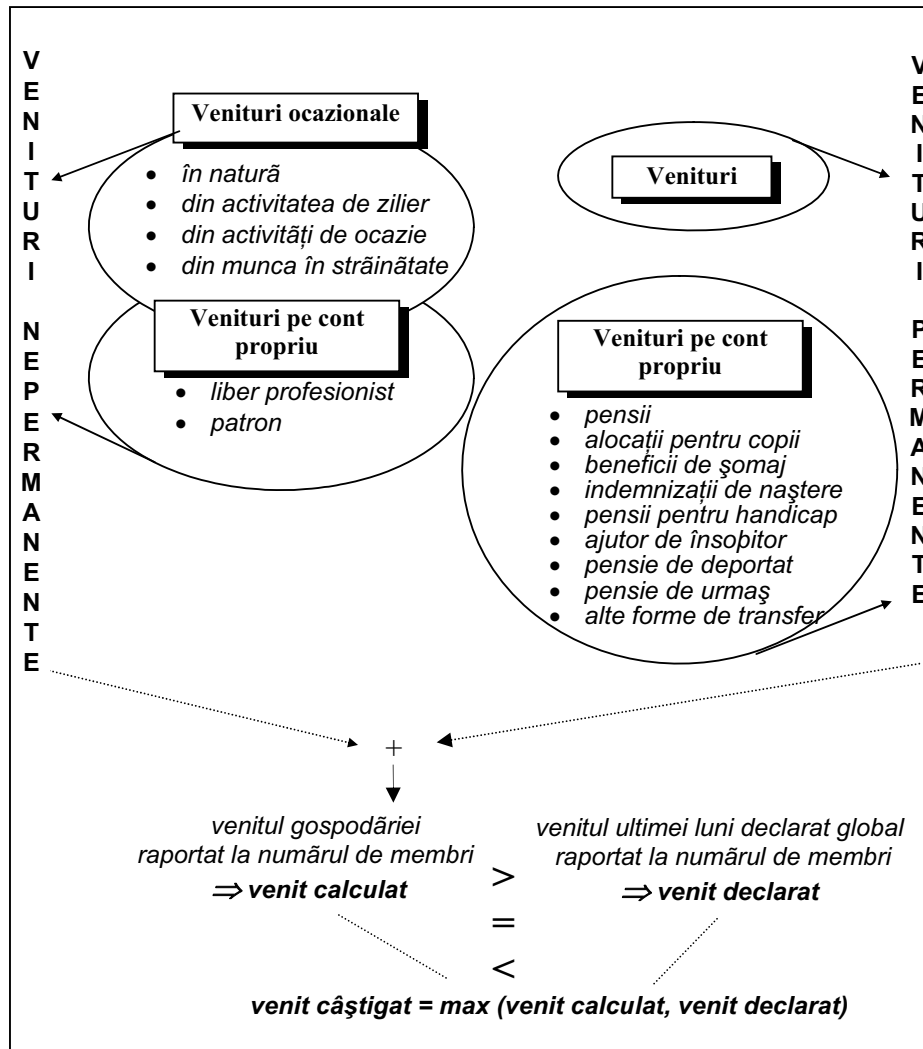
V
E
N
I
T
U
R
I

N
E
P
E
R
M
A
N
E
N
T
E

Venituri ocazionale

- în natură
- din activitatea de zilier
- din activități de ocazie
- din munca în străinătate

Venituri pe cont propriu

- liber profesionist
- patron

Venituri

Venituri pe cont propriu

- pensii
- alocații pentru copii
- beneficii de şomaj
- indemnizații de naştere
- pensii pentru handicap
- ajutor de însoţitor
- pensie de deportat
- pensie de urmaş
- alte forme de transfer

V
E
N
I
T
U
R
I

P
E
R
M
A
N
E
N
T
E

+

venitul gospodăriei raportat la numărul de membri
$\Rightarrow$ venit calculat

>
=
<

venitul ultimei luni declarat global raportat la numărul de membri
$\Rightarrow$ venit declarat

venit câştigat = max (venit calculat, venit declarat)